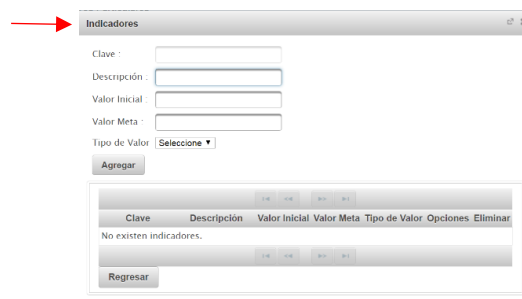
Indicadores

Clave :

Descripción :

Valor Inicial :

Valor Meta :

Tipo de Valor Seleccione ▾

Agregar

| Clave | Descripción | Valor Inicial | Valor Meta | Tipo de Valor | Opciones | Eliminar |
|---|---|---|---|---|---|---|
| No existen indicadores. | | | | | | |

Regresar